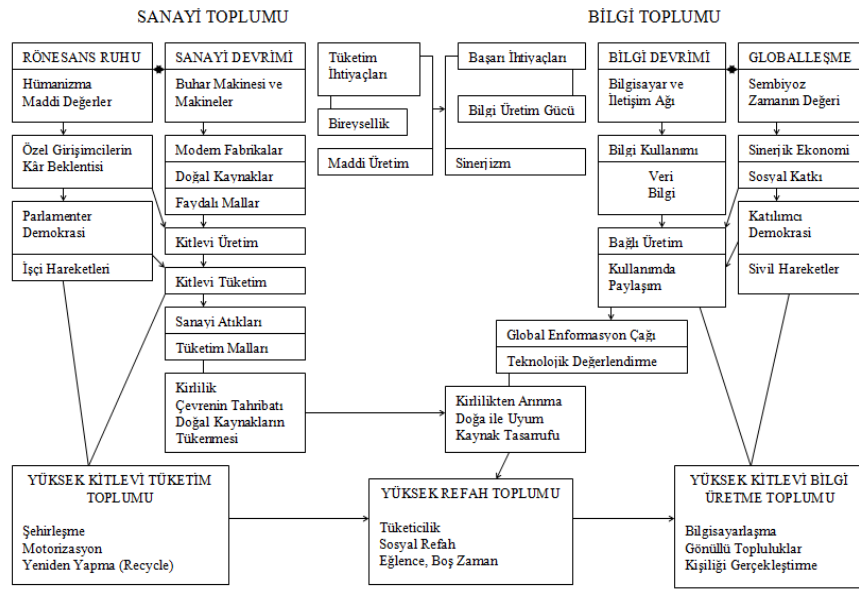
SANAYİ TOPLUMU

BİLGİ TOPLUMU

RÖNESANS RUHU

Hümanizma
Maddi Değerler

Özel Girişimcilerin Kâr Beklentisi

Parlamenter Demokrasi

İşçi Hareketleri

SANAYİ DEVRİMİ

Buhar Makinesi ve Makineler

Modern Fabrikalar

Doğal Kaynaklar

Faydalı Mallar

Kitlevi Üretim

Kitlevi Tüketim

Sanayi Atıkları

Tüketim Malları

Kirlilik
Çevrenin Tahribatı
Doğal Kaynakların Tükenmesi

Tüketim İhtiyaçları

Bireysellik

Maddi Üretim

Başarı İhtiyaçları

Bilgi Üretim Gücü

Sinerjizm

BİLGİ DEVRİMİ

Bilgisayar ve İletişim Ağı

Bilgi Kullanımı

Veri
Bilgi

Bağlı Üretim

Kullanımda Paylaşım

GLOBALLEŞME

Sembiyoz
Zamanın Değeri

Sinerjik Ekonomi

Sosyal Katkı

Katılımcı Demokrasi

Sivil Hareketler

Global Enformasyon Çağı

Teknolojik Değerlendirme

Kirlilikten Arınma
Doğa ile Uyum
Kaynak Tasarrufu

YÜKSEK KİTLEVİ TÜKETİM TOPLUMU

Şehirleşme
Motorizasyon
Yeniden Yapma (Recycle)

YÜKSEK REFAH TOPLUMU

Tüketicilik
Sosyal Refah
Eğlence, Boş Zaman

YÜKSEK KİTLEVİ BİLGİ ÜRETME TOPLUMU

Bilgisayarlaşma
Gönüllü Topluluklar
Kişiliği Gerçekleştirme